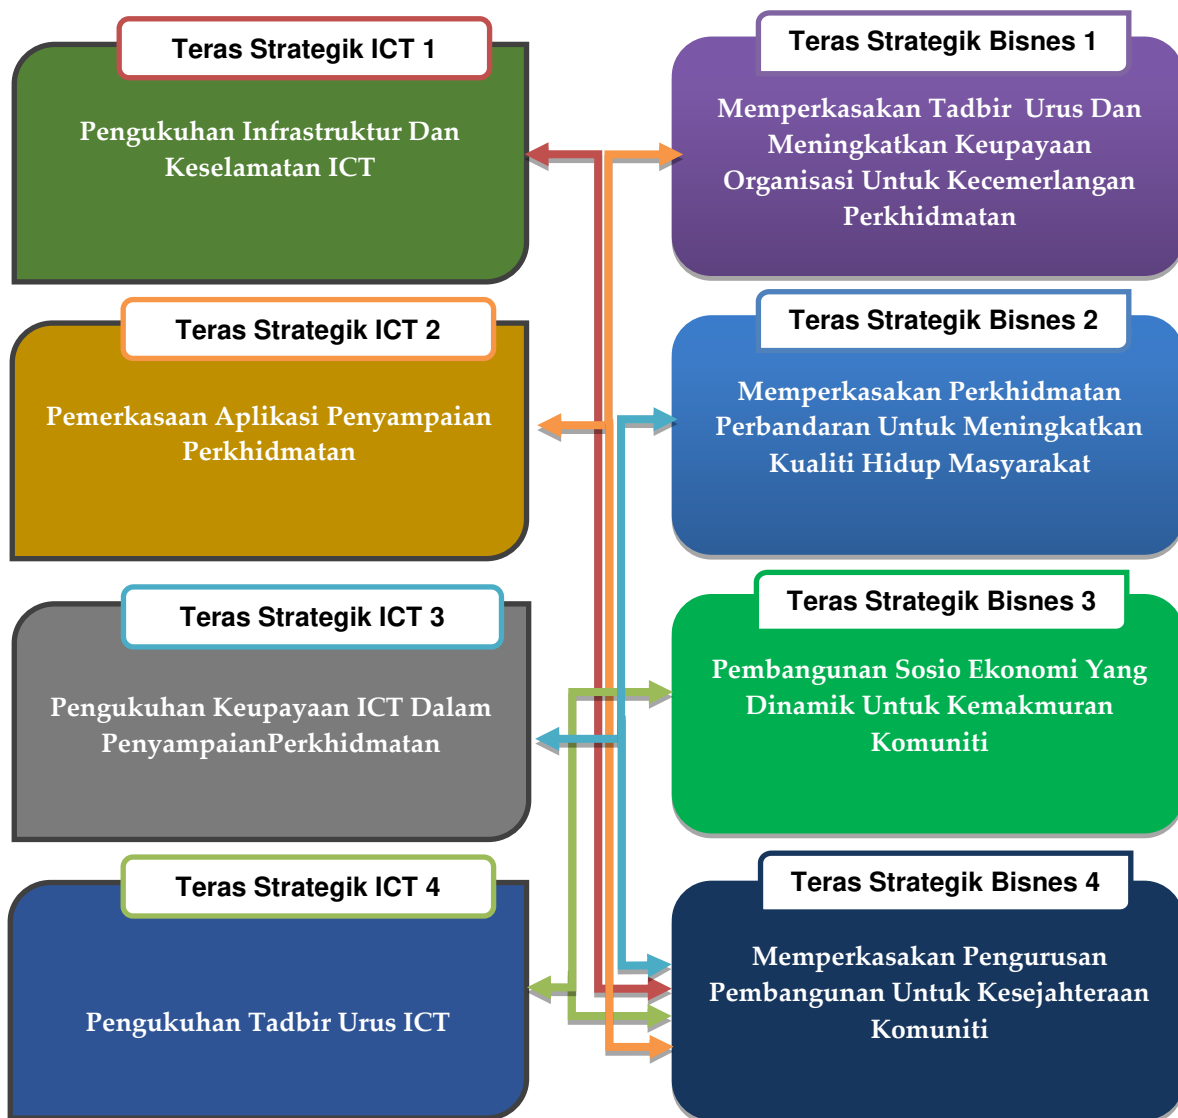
Teras Strategik ICT 1

Pengukuhan Infrastruktur Dan Keselamatan ICT

Teras Strategik Bisnes 1

Memperkasakan Tadbir Urus Dan Meningkatkan Keupayaan Organisasi Untuk Kecemerlangan Perkhidmatan

Teras Strategik ICT 2

Pemerkasaan Aplikasi Penyampaian Perkhidmatan

Teras Strategik Bisnes 2

Memperkasakan Perkhidmatan Perbandaran Untuk Meningkatkan Kualiti Hidup Masyarakat

Teras Strategik ICT 3

Pengukuhan Keupayaan ICT Dalam PenyampaianPerkhidmatan

Teras Strategik Bisnes 3

Pembangunan Sosio Ekonomi Yang Dinamik Untuk Kemakmuran Komuniti

Teras Strategik ICT 4

Pengukuhan Tadbir Urus ICT

Teras Strategik Bisnes 4

Memperkasakan Pengurusan Pembangunan Untuk Kesejahteraan Komuniti